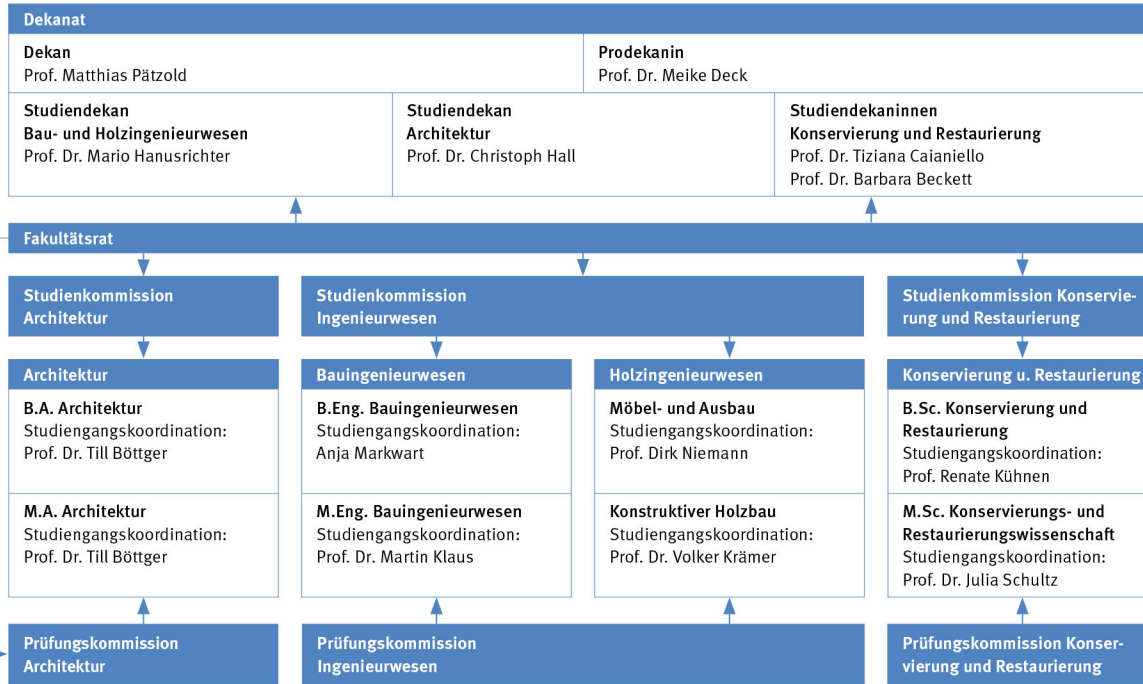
Dekanat

Dekan
Prof. Matthias Pätzold

Prodekanin
Prof. Dr. Meike Deck

Studiendekan
Bau- und Holzingenieurwesen
Prof. Dr. Mario Hanusrichter

Studiendekan
Architektur
Prof. Dr. Christoph Hall

Studiendekaninnen
Konservierung und Restaurierung
Prof. Dr. Tiziana Caianiello
Prof. Dr. Barbara Beckett

Fakultätsrat

Studienkommission Architektur

Studienkommission Ingenieurwesen

Studienkommission Konservierung und Restaurierung

Architektur

B.A. Architektur
Studiengangskoordination:
Prof. Dr. Till Böttger

M.A. Architektur
Studiengangskoordination:
Prof. Dr. Till Böttger

Bauingenieurwesen

B.Eng. Bauingenieurwesen
Studiengangskoordination:
Anja Markwart

M.Eng. Bauingenieurwesen
Studiengangskoordination:
Prof. Dr. Martin Klaus

Holzingenieurwesen

Möbel- und Ausbau
Studiengangskoordination:
Prof. Dirk Niemann

Konstruktiver Holzbau
Studiengangskoordination:
Prof. Dr. Volker Krämer

Konservierung u. Restaurierung

B.Sc. Konservierung und Restaurierung
Studiengangskoordination:
Prof. Renate Kühnen

M.Sc. Konservierungs- und Restaurierungswissenschaft
Studiengangskoordination:
Prof. Dr. Julia Schultz

Prüfungskommission Architektur

Prüfungskommission Ingenieurwesen

Prüfungskommission Konservierung und Restaurierung